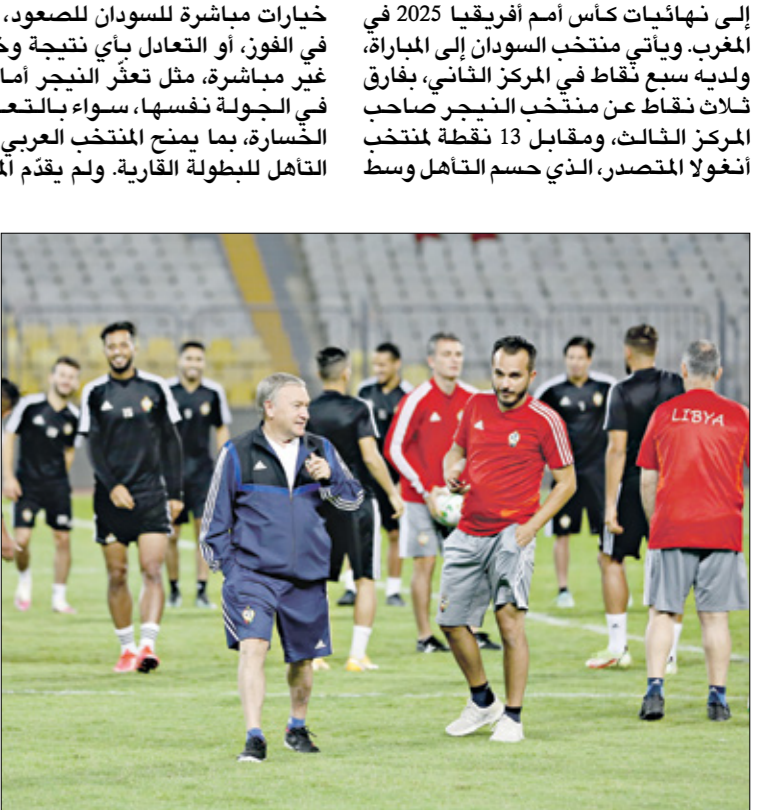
إلى نهائيات كأس أمم أفريقيا 2025 في المغرب. ويأتي منتخب السودان إلى المباراة، ولديه سبع نقاط في المركز الثاني، بفارق ثلاث نقاط عن منتخب النيجر صاحب المركز الثالث، ومقابل 13 نقطة لمنتخب أنغولا المتصدر، الذي حسم التأهل وسط

خيارات مباشرة للسودان للصعود، في الفوز، أو التعادل بأي نتيجة و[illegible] غير مباشرة، مثل تعثّر النيجر أما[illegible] في الجولة نفسها، سواء بالتعـ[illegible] الخسارة، بما يمنح المنتخب العربي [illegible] التأهل للبطولة القارية. ولم يقدّم الم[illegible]

LIBYA